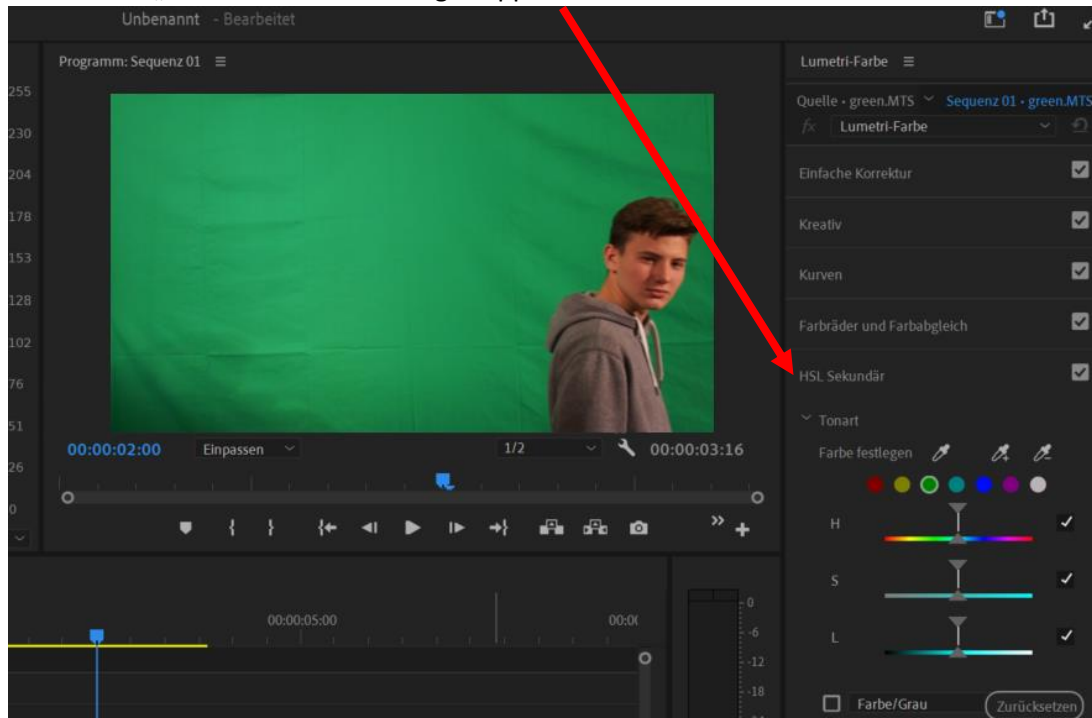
Unbenannt - Bearbeitet

Programm: Sequenz 01 ≡

255
230
204
178
153
128
102
76
51
26
0

00:00:02:00
Einpassen
1/2
00:00:03:16

00:00:05:00
00:0(

0
-6
-12
-18

Lumetri-Farbe ≡
Quelle • green.MTS
Sequenz 01 • green.MTS
fx
Lumetri-Farbe

Einfache Korrektur
Kreativ
Kurven
Farbräder und Farbabgleich
HSL Sekundär
Tonart
Farbe festlegen
H
S
L
Farbe/Grau
Zurücksetzen